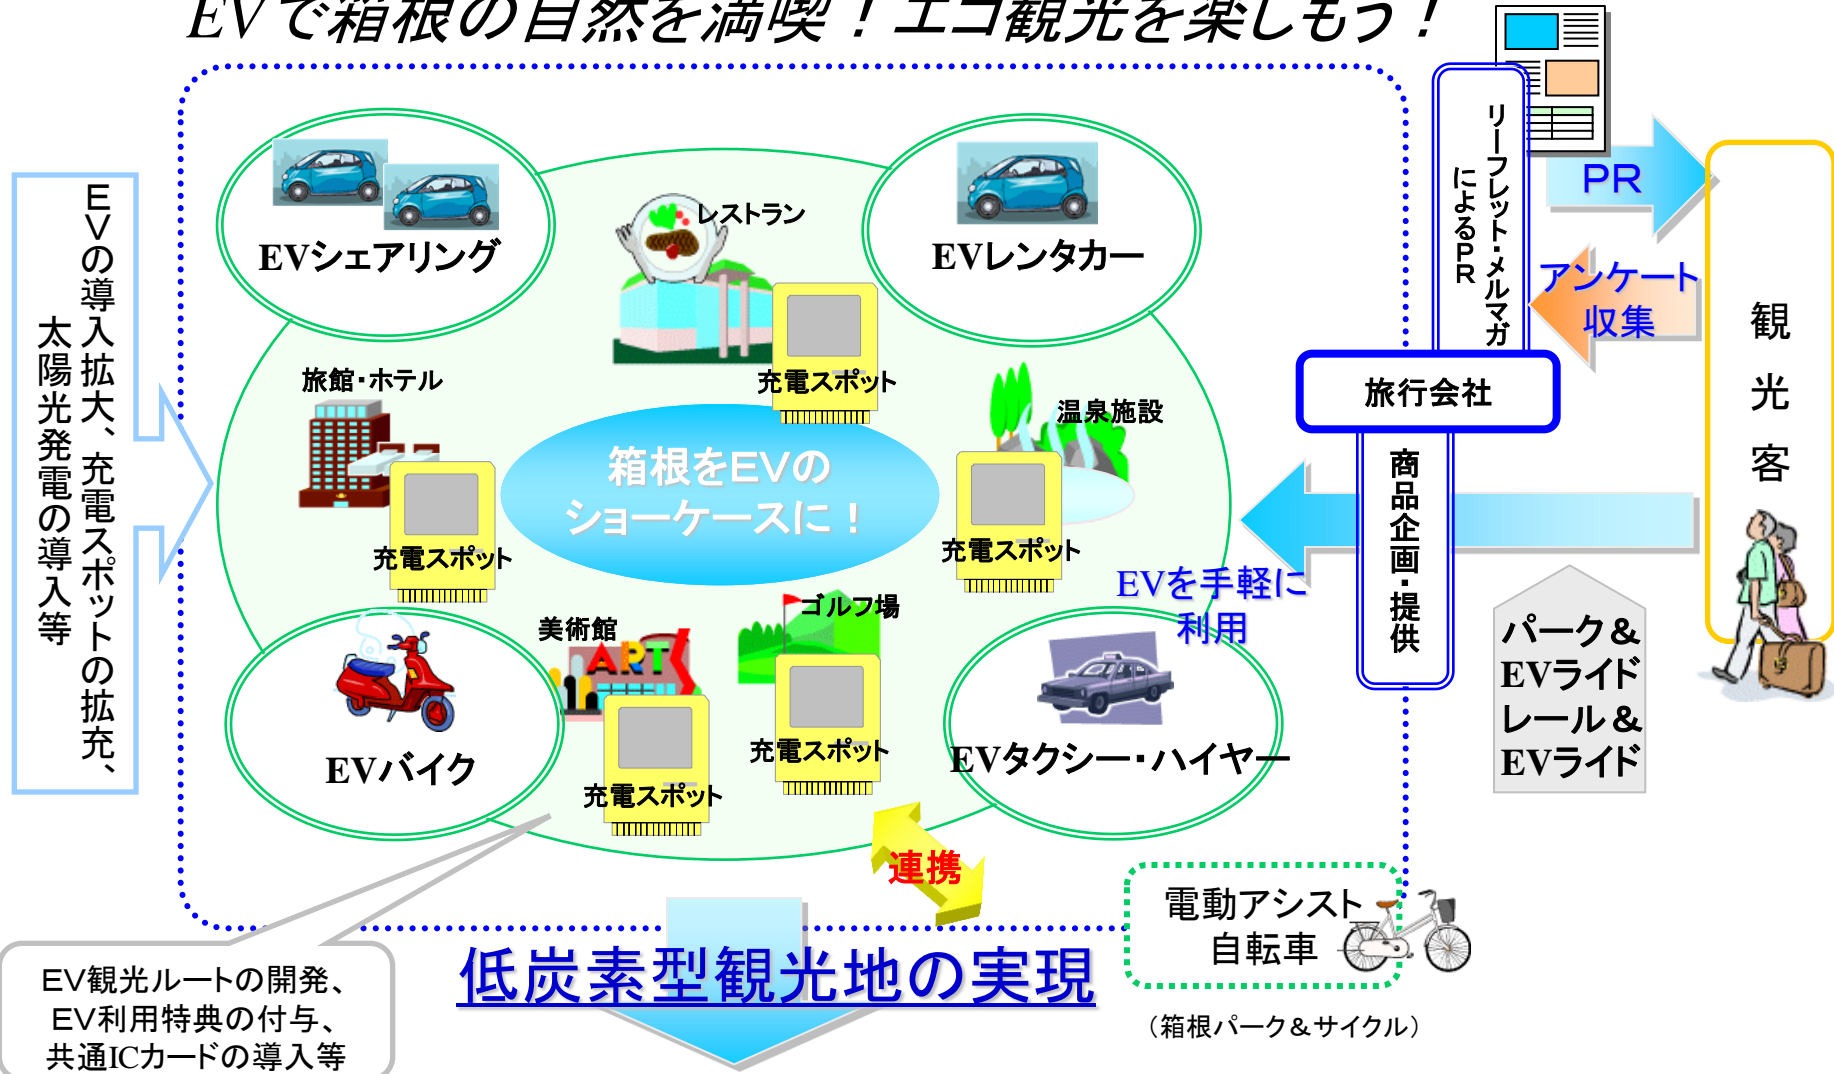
EVで箱根の自然を満喫！エコ観光を楽しもう！

EVの導入拡大、充電スポットの拡充、太陽光発電の導入等

EVシェアリング

レストラン

EVレンタカー

旅館・ホテル

充電スポット

温泉施設

箱根をEVのショーケースに！

充電スポット

充電スポット

美術館

ゴルフ場

EVバイク

充電スポット

充電スポット

EVタクシー・ハイヤー

EVを手軽に利用

連携

リーフレット・メルマガによるPR

PR

アンケート収集

旅行会社

商品企画・提供

観光客

パーク＆EVライド
レール＆EVライド

電動アシスト自転車

（箱根パーク＆サイクル）

EV観光ルートの開発、EV利用特典の付与、共通ICカードの導入等

低炭素型観光地の実現